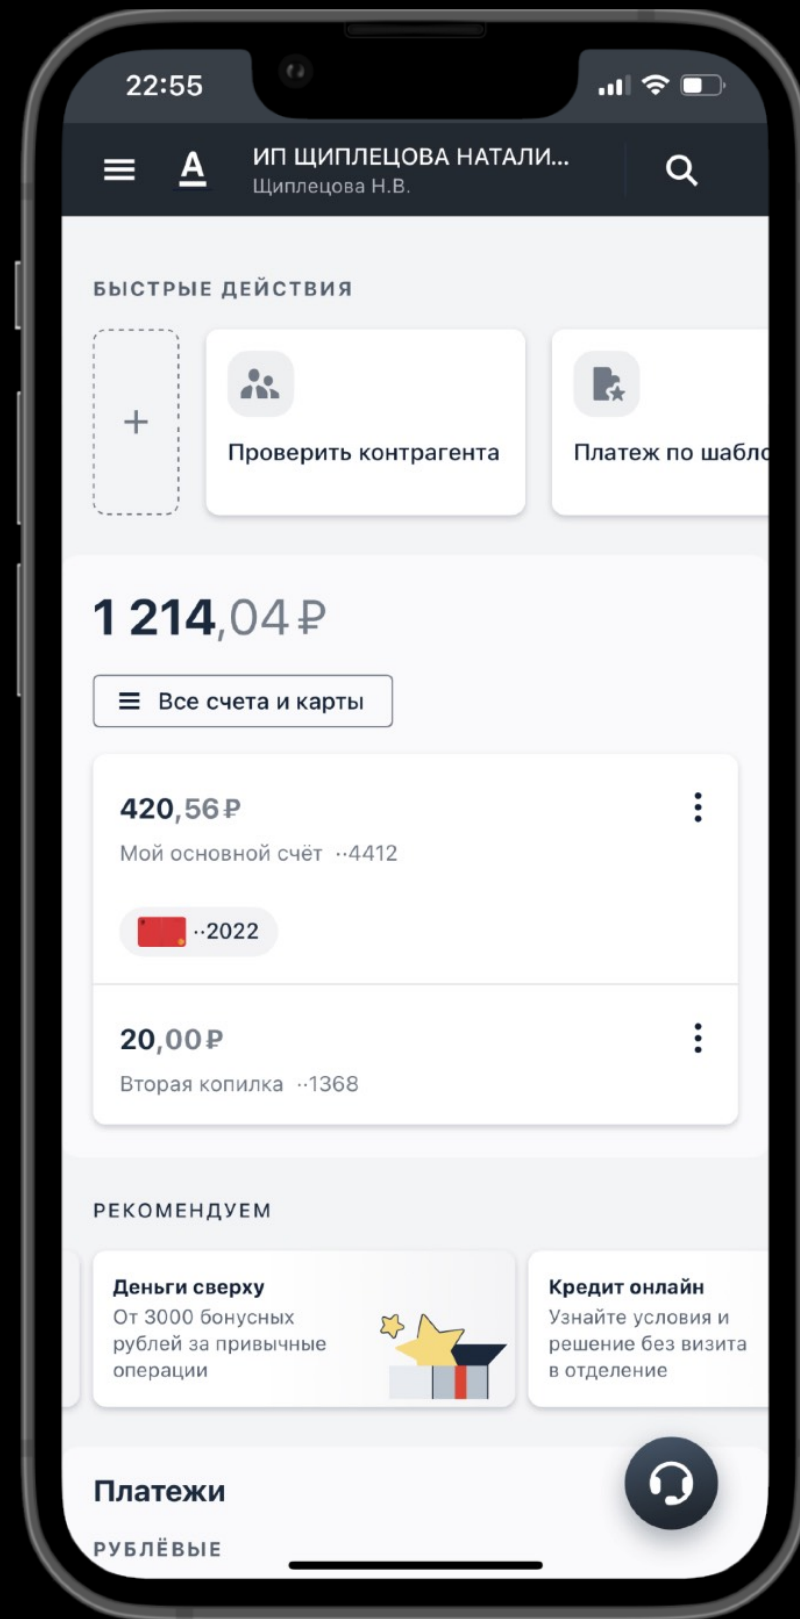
22:55

А

ИП ЩИПЛЕЦОВА НАТАЛИ...
Щиплецова Н.В.

БЫСТРЫЕ ДЕЙСТВИЯ

+

Проверить контрагента

Платеж по шабло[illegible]

1 214,04 ₽

Все счета и карты

420,56 ₽
Мой основной счёт ··4412

··2022

20,00 ₽
Вторая копилка ··1368

РЕКОМЕНДУЕМ

Деньги сверху
От 3000 бонусных рублей за привычные операции

Кредит онлайн
Узнайте условия и решение без визита в отделение

Платежи

РУБЛЁВЫЕ